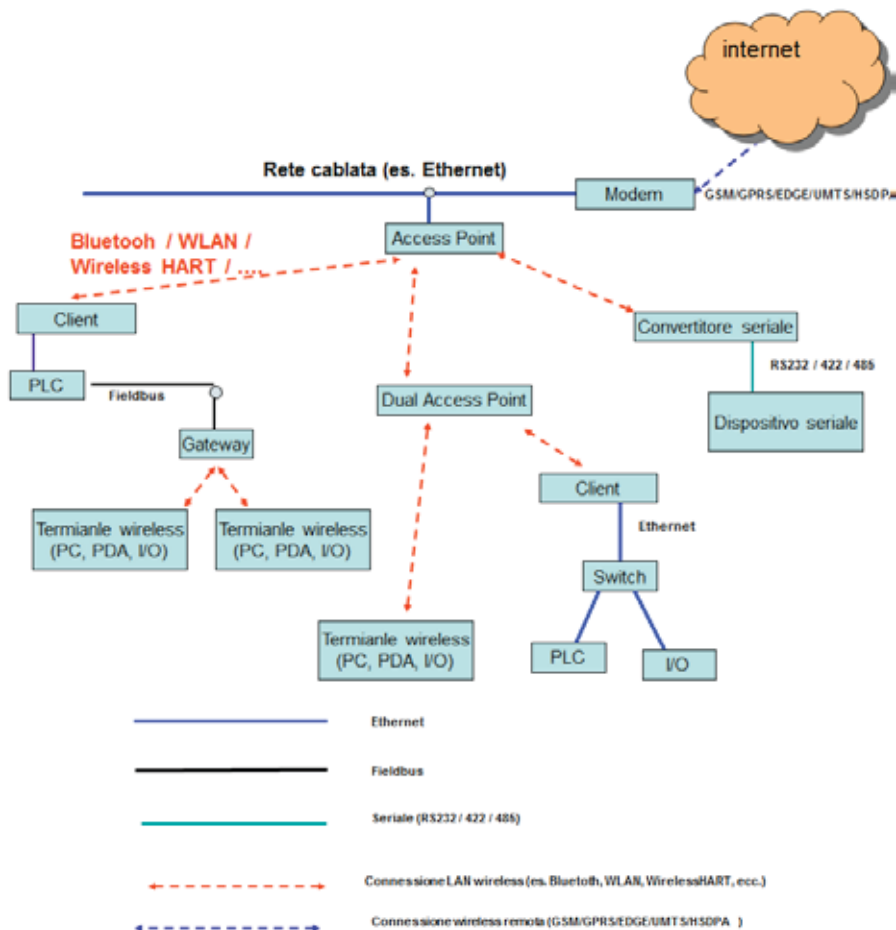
internet

Rete cablata (es. Ethernet)

Modem

GSM/GPRS/EDGE/UMTS/HSDPA

Bluetooh / WLAN / Wireless HART / ....

Access Point

Client

Convertitore seriale

RS232 / 422 / 485

PLC

Fieldbus

Dual Access Point

Dispositivo seriale

Gateway

Client

Ethernet

Termianle wireless (PC, PDA, I/O)

Termianle wireless (PC, PDA, I/O)

Switch

Termianle wireless (PC, PDA, I/O)

PLC

I/O

Ethernet

Fieldbus

Seriale (RS232 / 422 / 485)

Connessione LAN wireless (es. Bluetoth, WLAN, WirelessHART, ecc.)

Connessione wireless remota (GSM/GPRS/EDGE/UMTS/HSDPA )